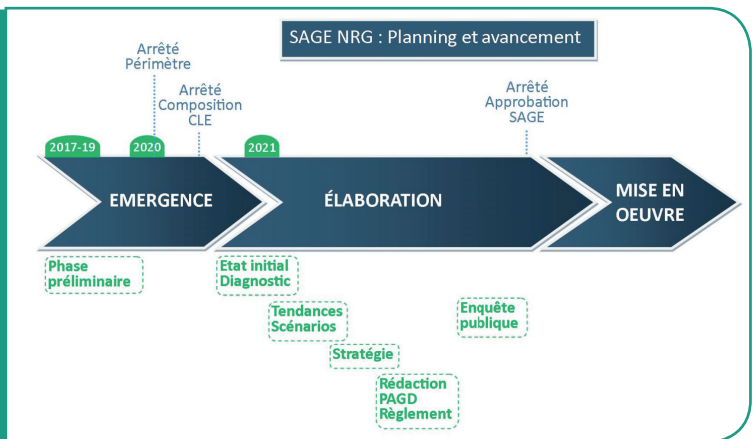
SAGE NRG : Planning et avancement

Arrêté Périmètre

Arrêté Composition CLE

Arrêté Approbation SAGE

2017-19

2020

2021

EMERGENCE

ÉLABORATION

MISE EN OEUVRE

Phase préliminaire

Etat initial Diagnostic

Tendances Scénarios

Stratégie

Rédaction PAGD Règlement

Enquête publique